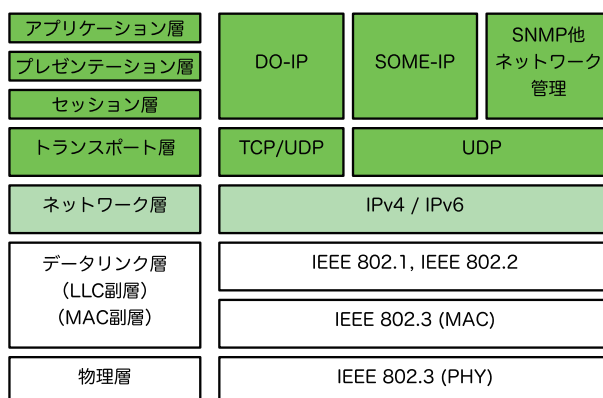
アプリケーション層
プレゼンテーション層
セッション層
DO-IP
SOME-IP
SNMP他
ネットワーク
管理

トランスポート層
TCP/UDP
UDP

ネットワーク層
IPv4 / IPv6

データリンク層
(LLC副層)
(MAC副層)
IEEE 802.1, IEEE 802.2
IEEE 802.3 (MAC)

物理層
IEEE 802.3 (PHY)